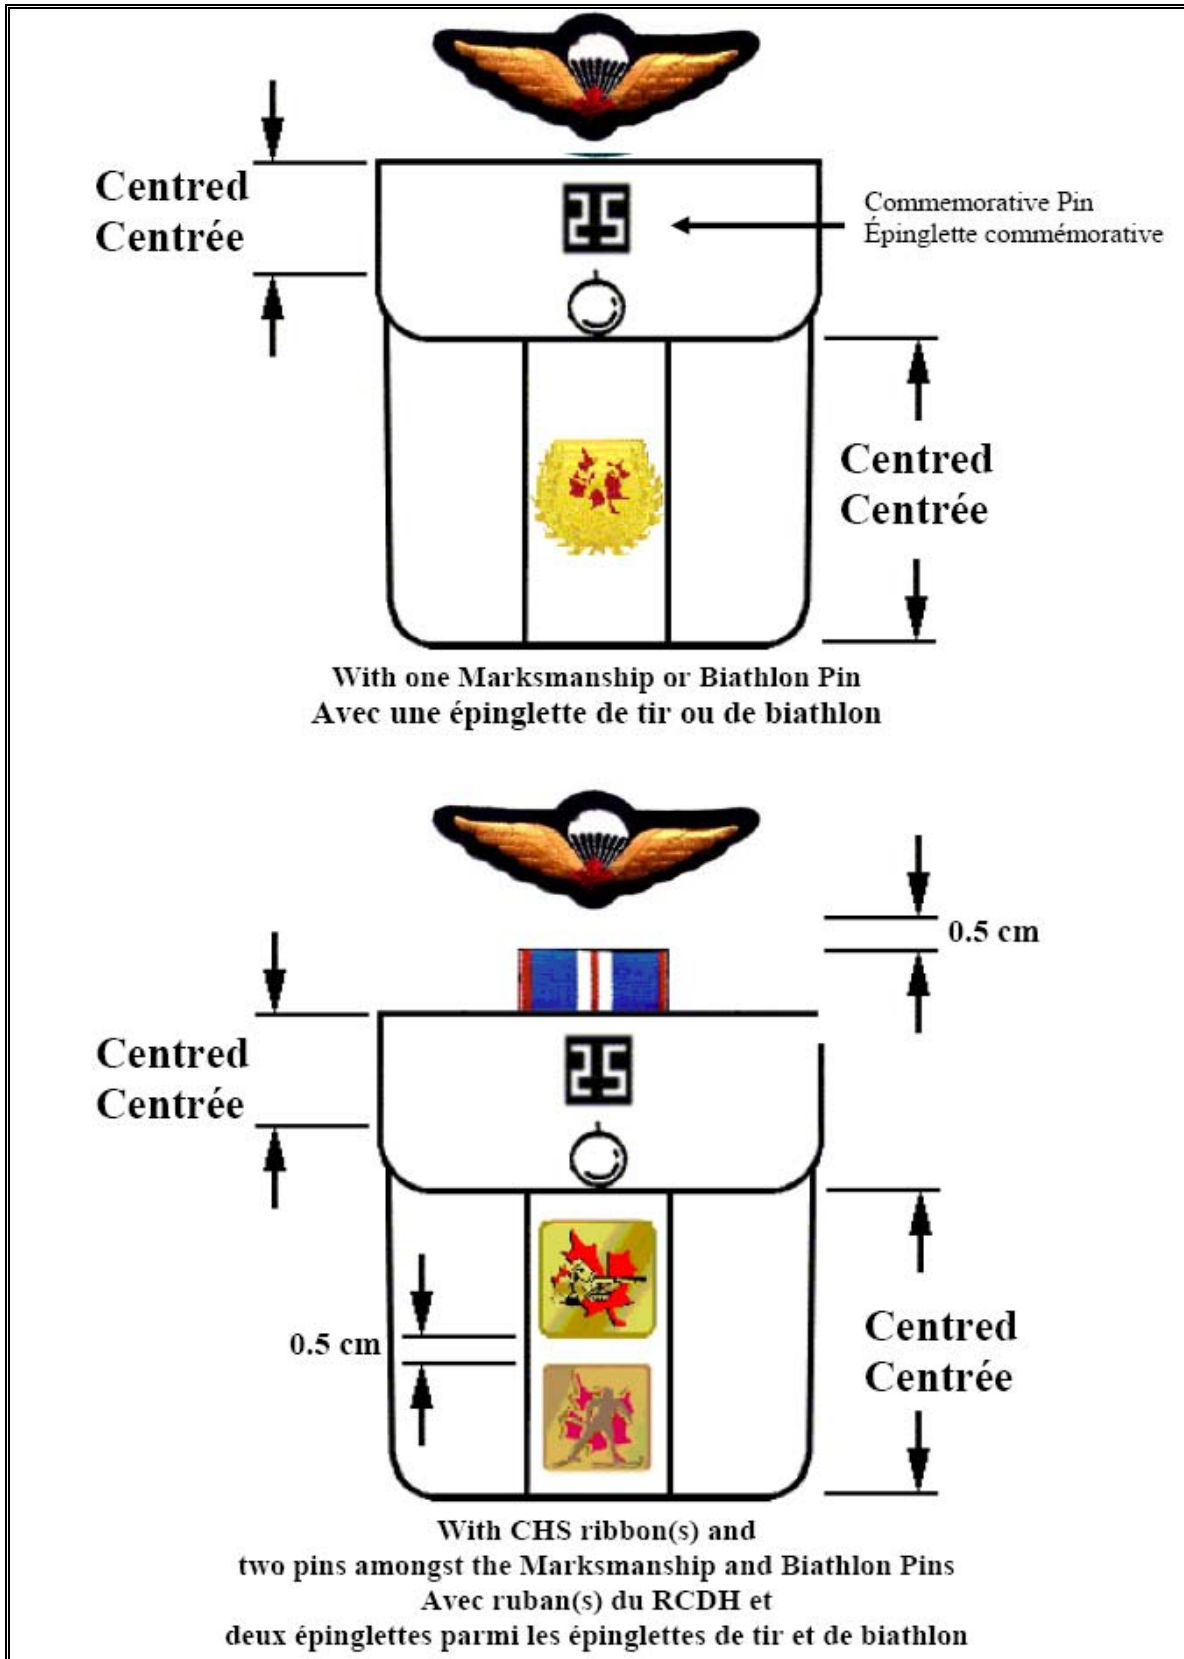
Centred
Centrée

Commemorative Pin
Épinglette commémorative

25

Centred
Centrée

With one Marksmanship or Biathlon Pin
Avec une épinglette de tir ou de biathlon

0.5 cm

Centred
Centrée

25

0.5 cm

Centred
Centrée

With CHS ribbon(s) and
two pins amongst the Marksmanship and Biathlon Pins
Avec ruban(s) du RCDH et
deux épinglettes parmi les épinglettes de tir et de biathlon